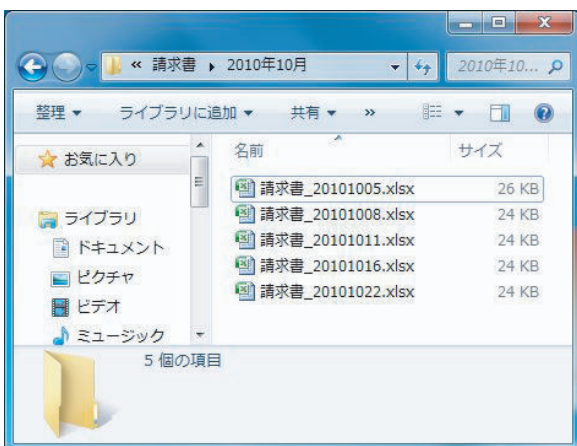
« 請求書 ▸ 2010年10月

2010年10...

整理 ▾ ライブラリに追加 ▾ 共有 ▾ »

★ お気に入り

ライブラリ
ドキュメント
ピクチャ
ビデオ
ミュージック

| 名前 | サイズ |
|---|---|
| 請求書_20101005.xlsx | 26 KB |
| 請求書_20101008.xlsx | 24 KB |
| 請求書_20101011.xlsx | 24 KB |
| 請求書_20101016.xlsx | 24 KB |
| 請求書_20101022.xlsx | 24 KB |

5 個の項目